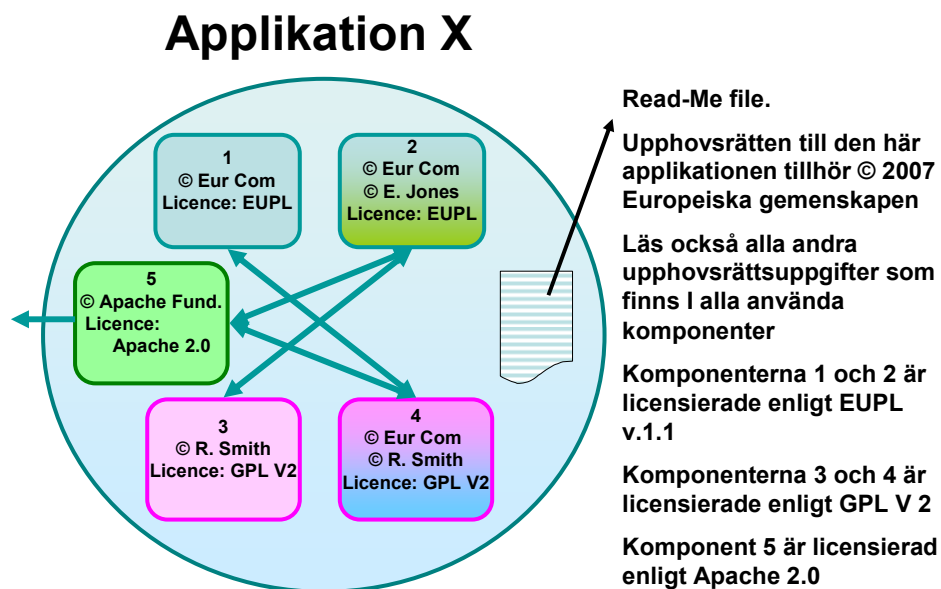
Applikation X

1
© Eur Com
Licence: EUPL

2
© Eur Com
© E. Jones
Licence: EUPL

5
© Apache Fund.
Licence:
Apache 2.0

3
© R. Smith
Licence: GPL V2

4
© Eur Com
© R. Smith
Licence: GPL V2

Read-Me file.

Upphovsrätten till den här applikationen tillhör © 2007 Europeiska gemenskapen

Läs också alla andra upphovsrättsuppgifter som finns I alla använda komponenter

Komponenterna 1 och 2 är licensierade enligt EUPL v.1.1

Komponenterna 3 och 4 är licensierade enligt GPL V 2

Komponent 5 är licensierad enligt Apache 2.0